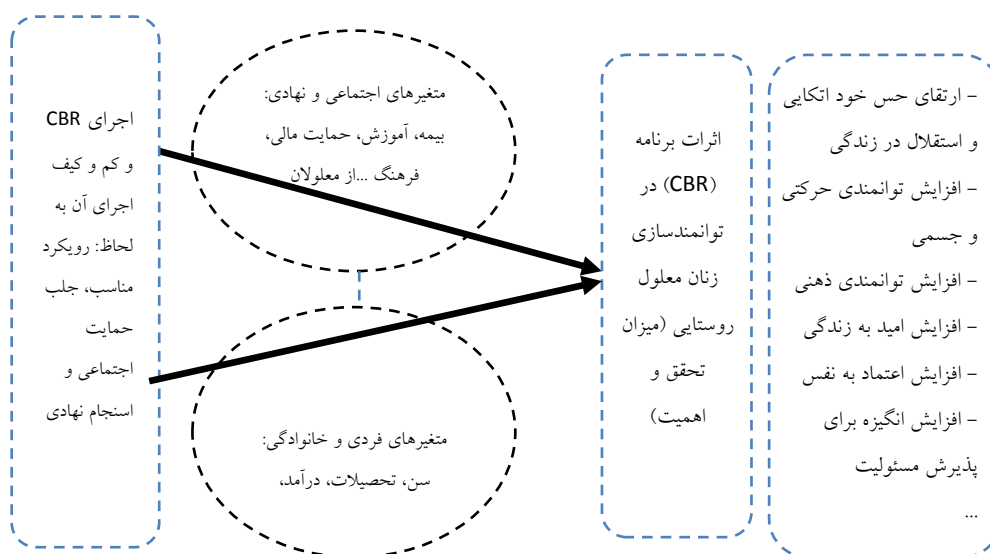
– ارتقای حس خود اتکایی و استقلال در زندگی
– افزایش توانمندی حرکتی و جسمی
– افزایش توانمندی ذهنی
– افزایش امید به زندگی
– افزایش اعتماد به نفس
– افزایش انگیزه برای پذیرش مسئولیت
...

اثرات برنامه (CBR) در توانمندسازی زنان معلول روستایی (میزان تحقق و اهمیت)

متغیرهای اجتماعی و نهادی: بیمه، آموزش، حمایت مالی، فرهنگ ...از معلولان

متغیرهای فردی و خانوادگی: سن، تحصیلات، درآمد،

اجرای CBR و کم و کیف اجرای آن به لحاظ: رویکرد مناسب، جلب حمایت اجتماعی و اسنجام نهادی